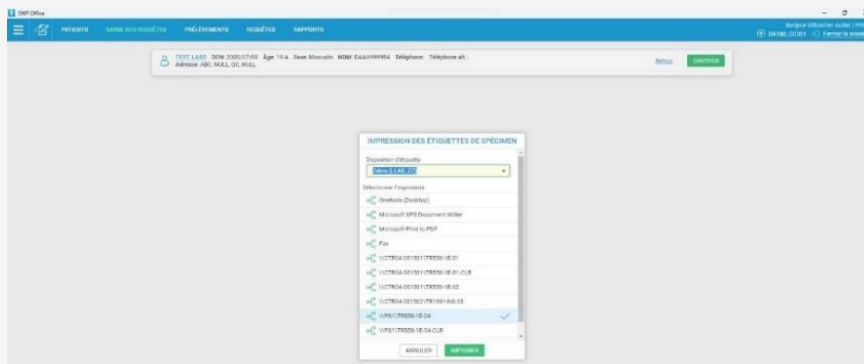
SWP Office

PATIENTS SAISIE DES REQUÊTES PRÉLÈVEMENTS REQUÊTES RAPPORTS

Bonjour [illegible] | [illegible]
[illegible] Fermer la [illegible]

TEST, LABO DDN: 2000/07/08 Âge: 19 A Sexe: Masculin NDM: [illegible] Téléphone: Téléphone alt.:
Adresse: ABC, NULL, QC, NULL

Retour ENVOYER

IMPRESSION DES ÉTIQUETTES DE SPÉCIMEN

Disposition d'étiquette
Zebra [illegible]

Sélectionner l'imprimante
OneNote (Desktop)
Microsoft XPS Document Writer
Microsoft Print to PDF
Fax
\\CTRO4-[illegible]\TRS59-1E-01
\\CTRO4-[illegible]\TRS59-1E-01-CLR
\\CTRO4-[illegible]\TRS59-1E-02
\\CTRO4-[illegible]\TR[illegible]-03
\\PS1\TRS59-1E-04
\\PS1\TRS59-1E-04-CLR

ANNULER IMPRIMER